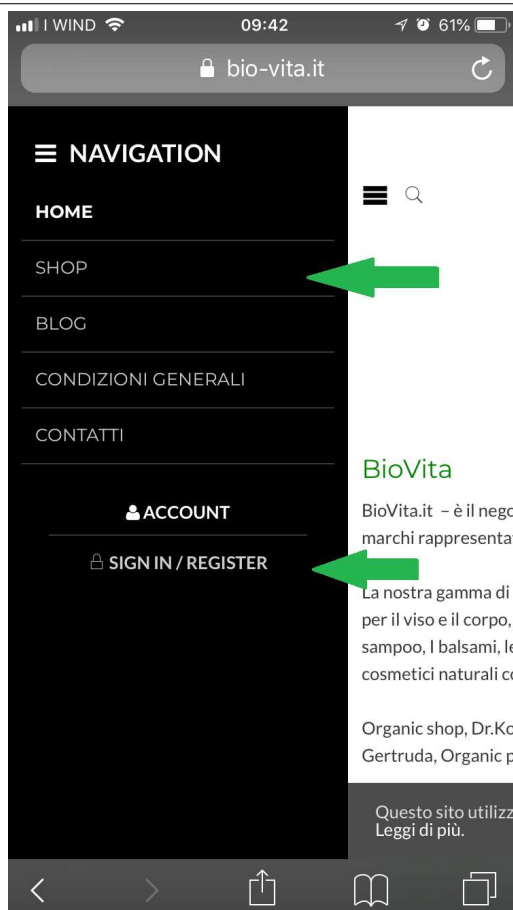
I WIND 09:42 61%

bio-vita.it

NAVIGATION

HOME

SHOP

BLOG

CONDIZIONI GENERALI

CONTATTI

ACCOUNT

SIGN IN / REGISTER

BioVita

BioVita.it – è il nego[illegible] marchi rappresentat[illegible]

La nostra gamma di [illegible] per il viso e il corpo, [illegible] sampoo, I balsami, l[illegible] cosmetici naturali c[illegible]

Organic shop, Dr.Ko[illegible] Gertruda, Organic p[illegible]

Questo sito utilizz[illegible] Leggi di più.